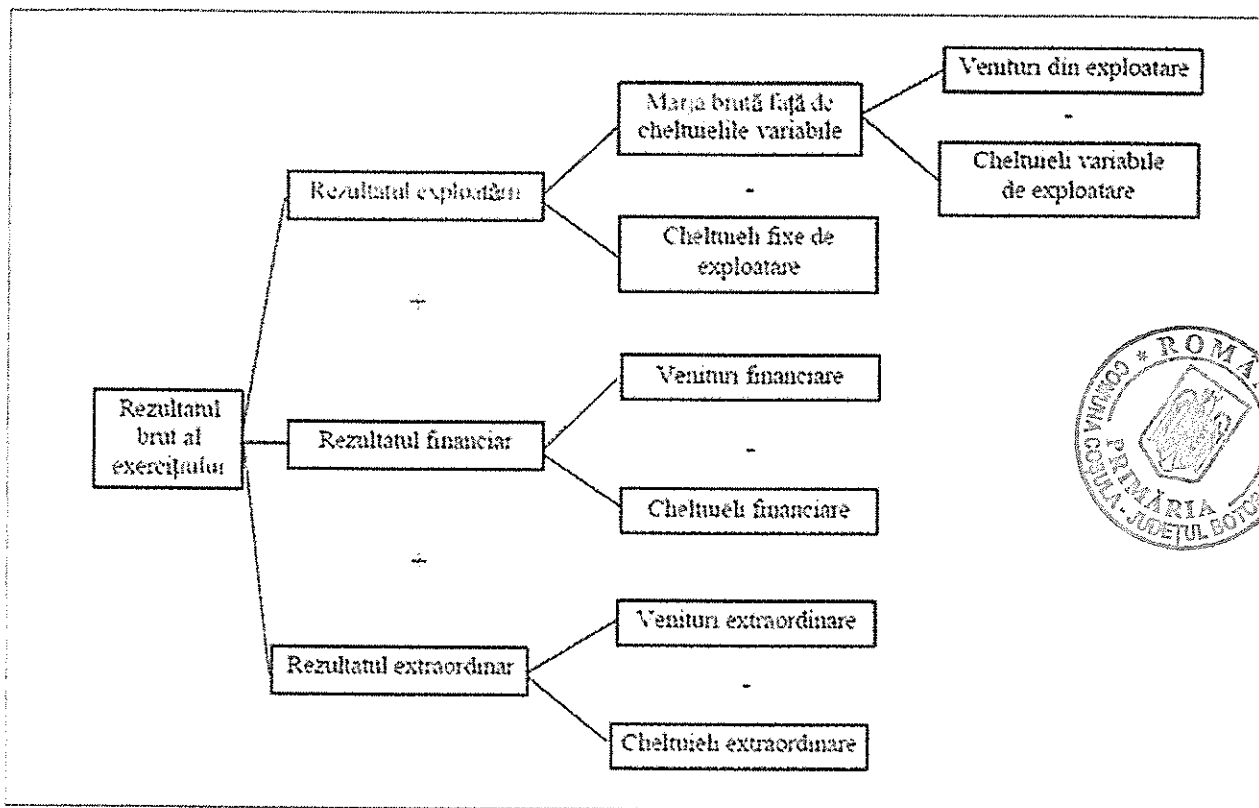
Rezultatul brut al exercițiului

Rezultatul exploatării

Marja brută față de cheltuielile variabile

Venituri din exploatare

-

Cheltuieli variabile de exploatare

-

Cheltuieli fixe de exploatare

+

Rezultatul financiar

Venituri financiare

-

Cheltuieli financiare

+

Rezultatul extraordinar

Venituri extraordinare

-

Cheltuieli extraordinare

* ROMÂ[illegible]
COMUNA COȘULA - JUDEȚUL BOTO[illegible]
PRIMĂRIA